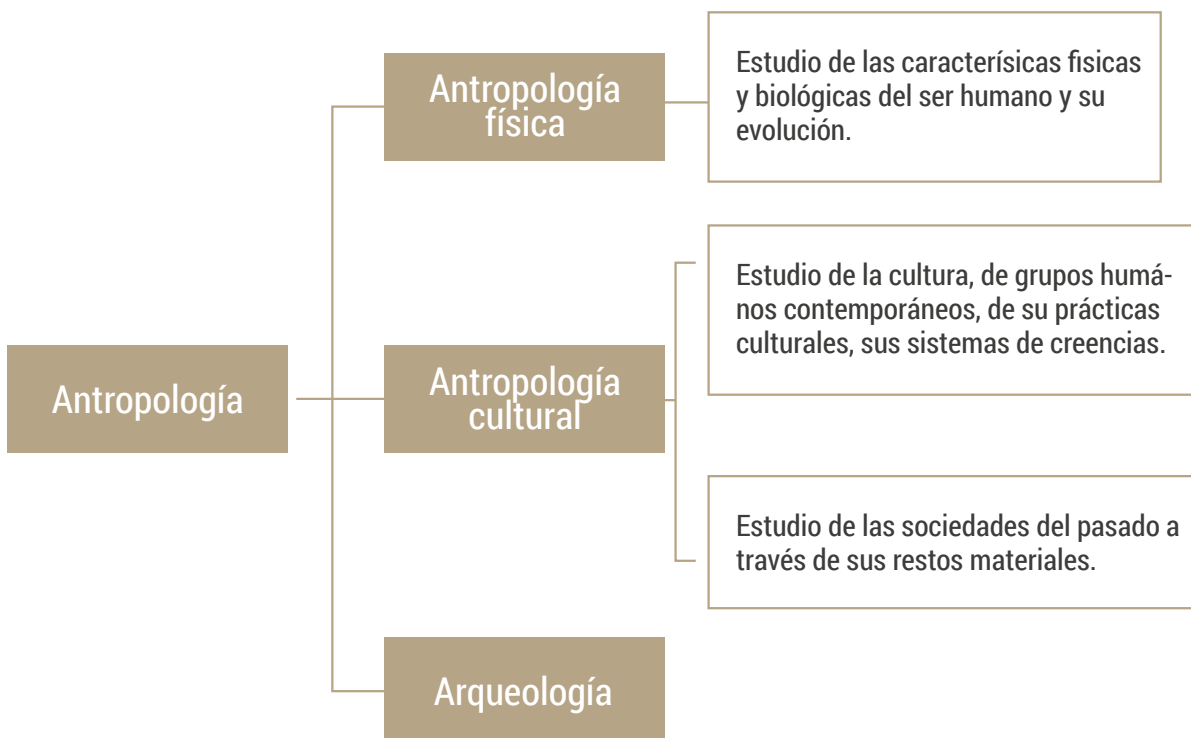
Antropología

Antropología física

Estudio de las caracterísicas fisicas y biológicas del ser humano y su evolución.

Antropología cultural

Estudio de la cultura, de grupos humános contemporáneos, de su prácticas culturales, sus sistemas de creencias.

Estudio de las sociedades del pasado a través de sus restos materiales.

Arqueología